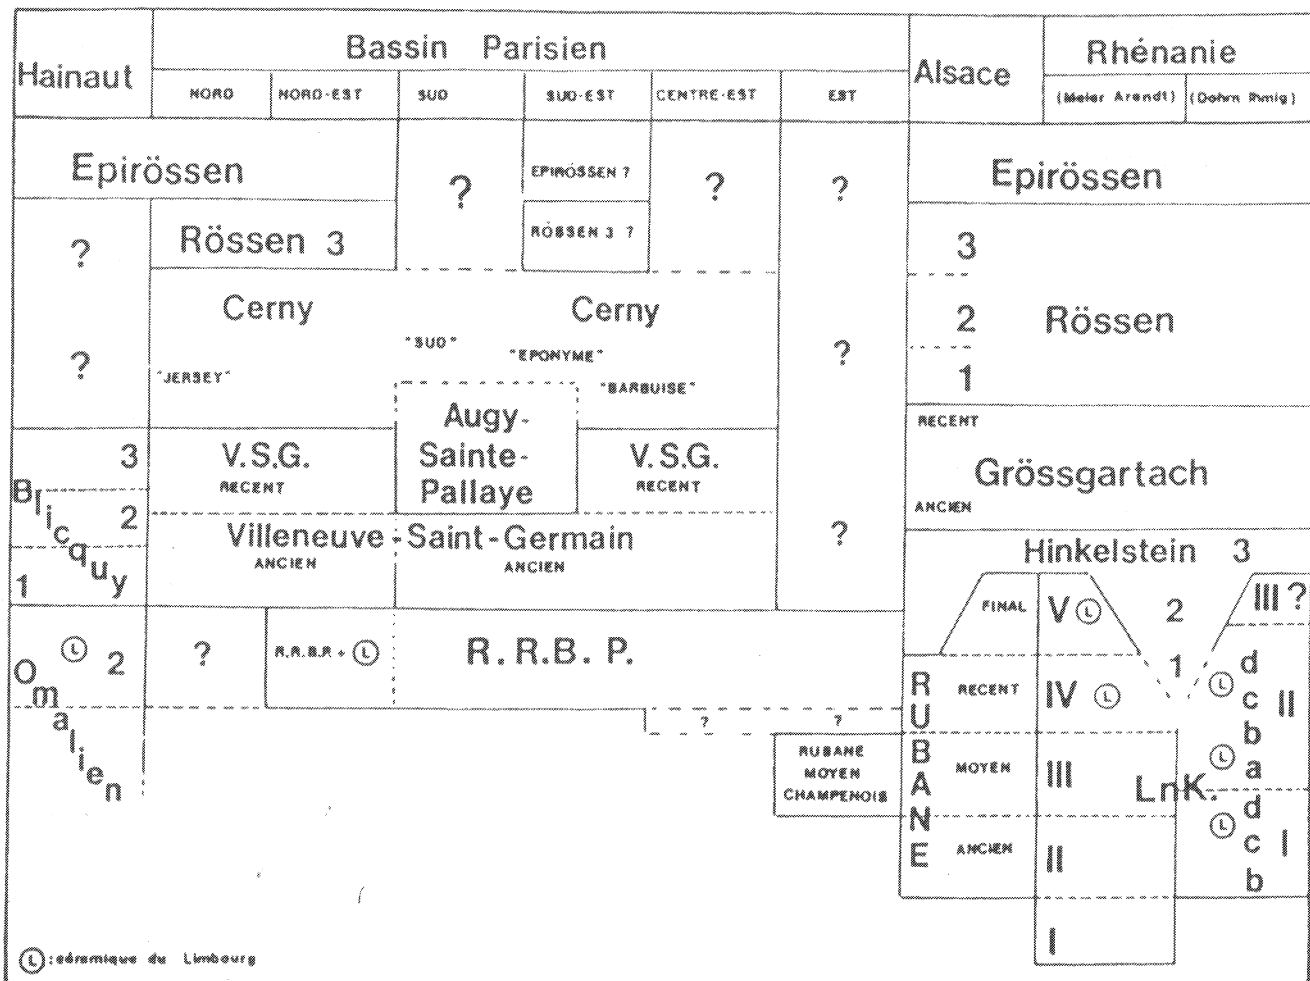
Hainaut

Bassin Parisien

NORD | NORD-EST | SUD | SUD-EST | CENTRE-EST | EST

Alsace

Rhénanie

(Meier Arendt) (Dohrn Ihmig)

Epirössen

?

EPIRÖSSEN ?

?

?

Epirössen

?

Rössen 3

RÖSSEN 3 ?

3

2

Rössen

1

Cerny

Cerny

"SUD"

"EPONYME"

?

"JERSEY"

"BARBUISE"

RECENT

Augy-Sainte-Pallaye

3

V.S.G.
RECENT

V.S.G.
RECENT

Grössgartach

Blicquy

2

ANCIEN

Villeneuve-Saint-Germain

ANCIEN

ANCIEN

?

Hinkelstein 3

1

FINAL

V Ⓛ

2

III ?

Omalien

Ⓛ 2

?

R.R.B.P. + Ⓛ

R.R.B.P.

1

Ⓛ d c b

II

RUBANE

RECENT

IV Ⓛ

?

?

Ⓛ a

RUBANE MOYEN CHAMPENOIS

MOYEN

III

LnK.

Ⓛ d c b

I

ANCIEN

II

I

Ⓛ: céramique du Limbourg